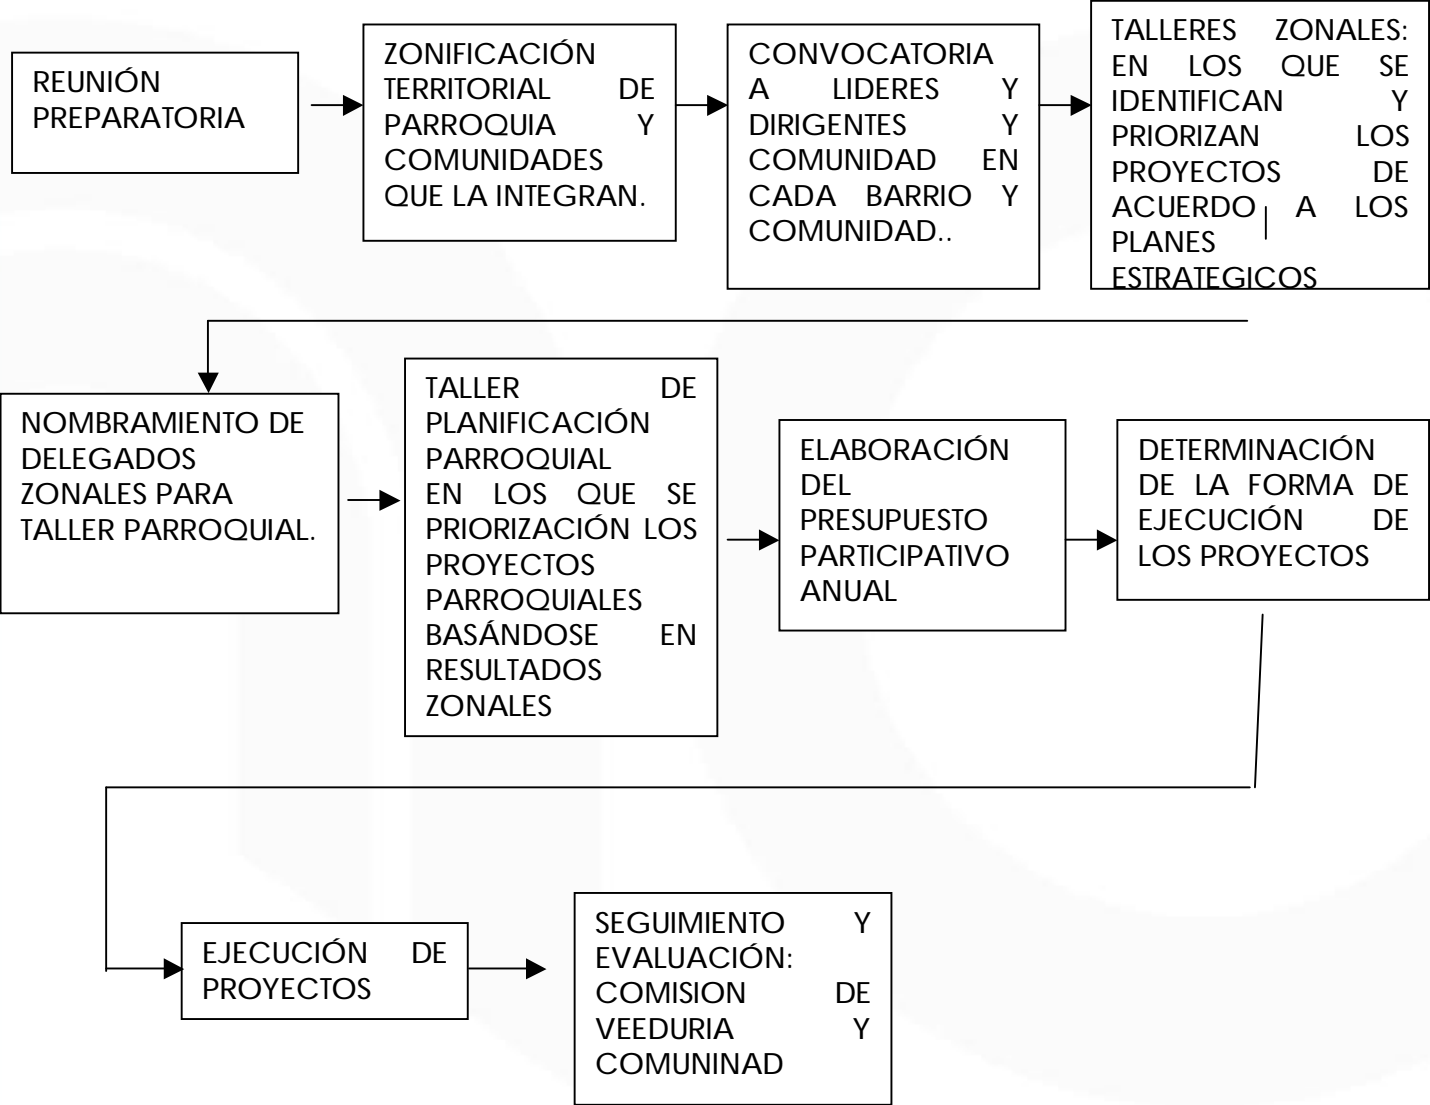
REUNIÓN PREPARATORIA

ZONIFICACIÓN TERRITORIAL DE PARROQUIA Y COMUNIDADES QUE LA INTEGRAN.

CONVOCATORIA A LIDERES Y DIRIGENTES Y COMUNIDAD EN CADA BARRIO Y COMUNIDAD..

TALLERES ZONALES: EN LOS QUE SE IDENTIFICAN Y PRIORIZAN LOS PROYECTOS DE ACUERDO A LOS PLANES ESTRATEGICOS

NOMBRAMIENTO DE DELEGADOS ZONALES PARA TALLER PARROQUIAL.

TALLER DE PLANIFICACIÓN PARROQUIAL EN LOS QUE SE PRIORIZACIÓN LOS PROYECTOS PARROQUIALES BASÁNDOSE EN RESULTADOS ZONALES

ELABORACIÓN DEL PRESUPUESTO PARTICIPATIVO ANUAL

DETERMINACIÓN DE LA FORMA DE EJECUCIÓN DE LOS PROYECTOS

EJECUCIÓN DE PROYECTOS

SEGUIMIENTO Y EVALUACIÓN: COMISION DE VEEDURIA Y COMUNINAD